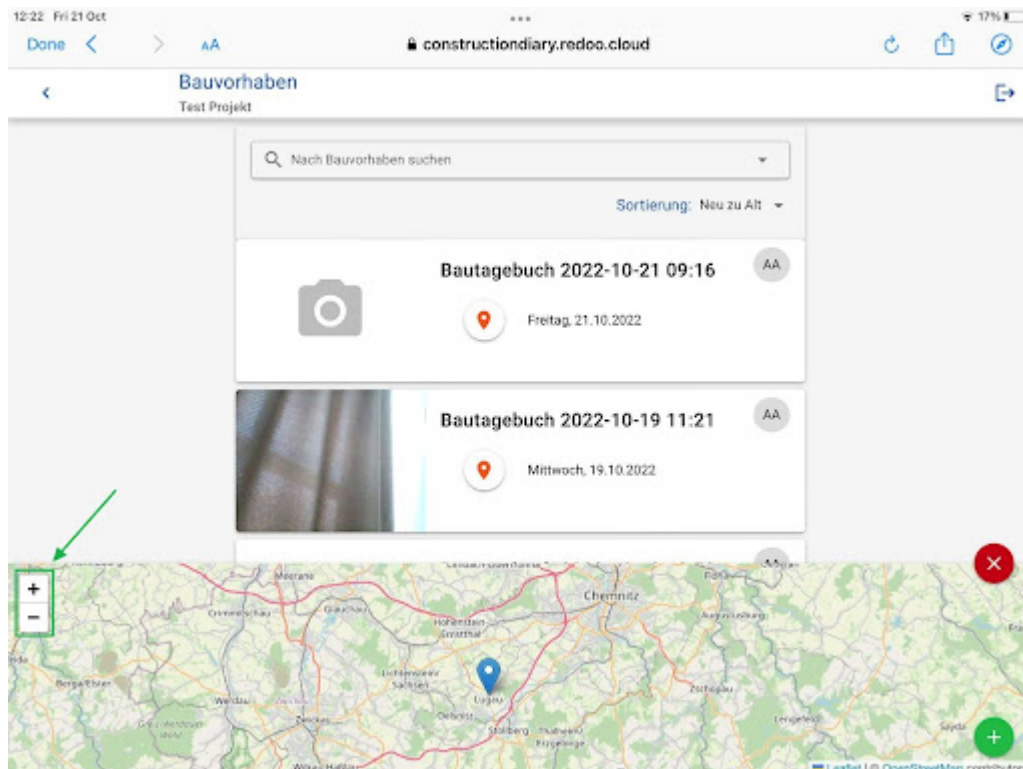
12:22 Fri 21 Oct
17%
Done
AA
constructiondiary.redoo.cloud

Bauvorhaben
Test Projekt

Nach Bauvorhaben suchen

Sortierung: Neu zu Alt

Bautagebuch 2022-10-21 09:16
AA
Freitag, 21.10.2022

Bautagebuch 2022-10-19 11:21
AA
Mittwoch, 19.10.2022

AA

+
−

Meerane
Crimmitschau
Glauchau
Chemnitz
Hohenstein-Ernstthal
Augustusburg
Lichtenstein Sachsen
Zschopau
Werdau
Zwickau
Oelsnitz
Lugau
Stollberg
Thalheim
Lengefeld
Berga/Elster
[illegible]

Leaflet | © OpenStreetMap contributors